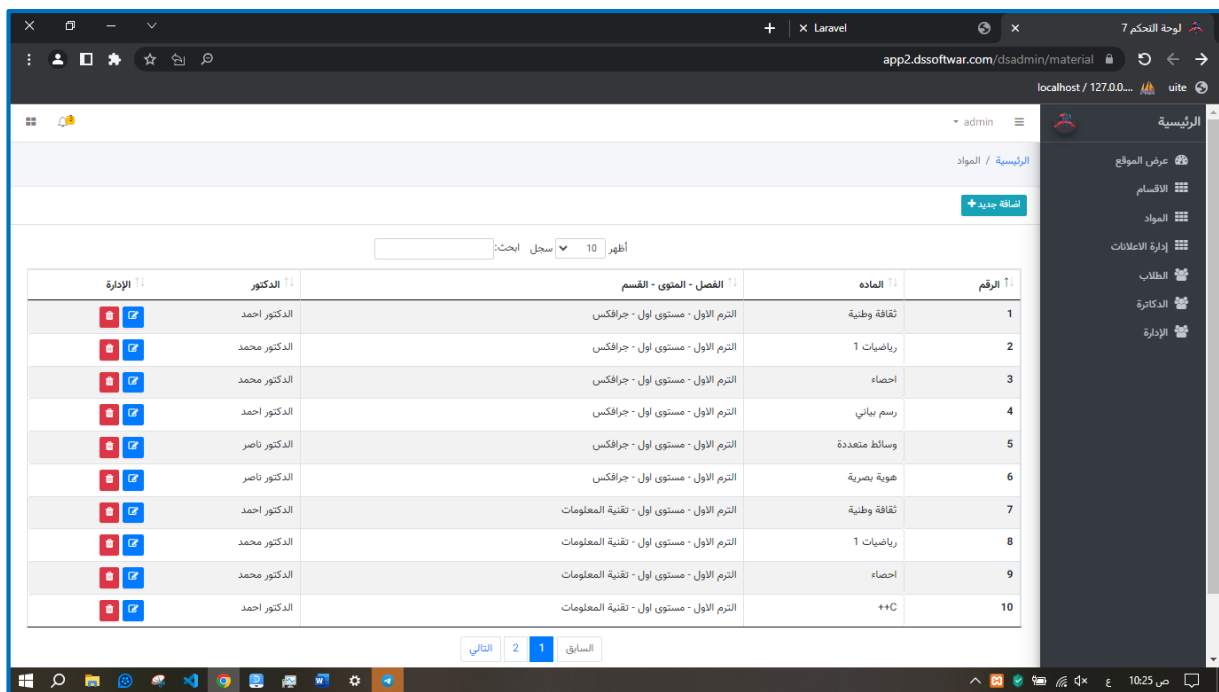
لوحة التحكم 7
Laravel
app2.dssoftwar.com/dsadmin/material
localhost / 127.0.0....
uite

الرئيسية
عرض الموقع
الاقسام
المواد
إدارة الاعلانات
الطلاب
الدكاترة
الإدارة

admin

الرئيسية / المواد

اضافة جديد +

أظهر 10 سجل ابحث:

| الرقم | الماده | الفصل - المتوى - القسم | الدكتور | الإدارة |
|---|---|---|---|---|
| 1 | ثقافة وطنية | الترم الاول - مستوى اول - جرافكس | الدكتور احمد | |
| 2 | رياضيات 1 | الترم الاول - مستوى اول - جرافكس | الدكتور محمد | |
| 3 | احصاء | الترم الاول - مستوى اول - جرافكس | الدكتور محمد | |
| 4 | رسم بياني | الترم الاول - مستوى اول - جرافكس | الدكتور احمد | |
| 5 | وسائط متعددة | الترم الاول - مستوى اول - جرافكس | الدكتور ناصر | |
| 6 | هوية بصرية | الترم الاول - مستوى اول - جرافكس | الدكتور ناصر | |
| 7 | ثقافة وطنية | الترم الاول - مستوى اول - تقنية المعلومات | الدكتور احمد | |
| 8 | رياضيات 1 | الترم الاول - مستوى اول - تقنية المعلومات | الدكتور محمد | |
| 9 | احصاء | الترم الاول - مستوى اول - تقنية المعلومات | الدكتور محمد | |
| 10 | C++ | الترم الاول - مستوى اول - تقنية المعلومات | الدكتور احمد | |

السابق 1 2 التالي

ص 10:25 ع